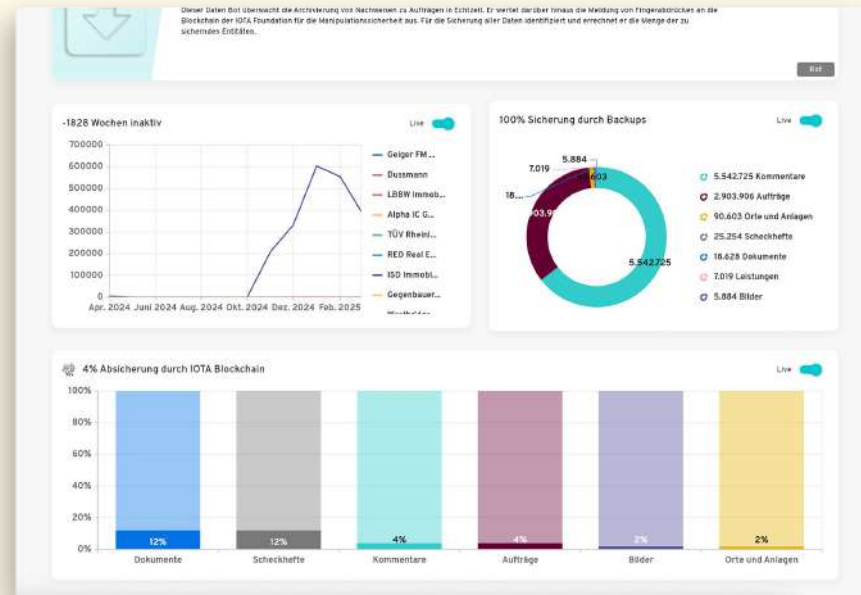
Dieser Daten Bot überwacht die Archivierung von Nachweisen zu Aufträgen in Echtzeit. Er wertet darüber hinaus die Meldung von Fingerabdrücken an die Blockchain der IOTA Foundation für die Manipulationssicherheit aus. Für die Sicherung aller Daten identifiziert und errechnet er die Menge der zu sichernden Entitäten.

Bot

-1828 Wochen inaktiv

Live

700000
600000
500000
400000
300000
200000
100000
0

Apr. 2024 Juni 2024 Aug. 2024 Okt. 2024 Dez. 2024 Feb. 2025

Geiger FM ...
Dussmann
LBBW Immob...
Alpha IC G...
TÜV Rheinl...
RED Real E...
ISO Immobi...
Gegenbauer...

100% Sicherung durch Backups

Live

7.019
5.884
18...
603
903.9
5.542.725

5.542.725 Kommentare
2.903.906 Aufträge
90.603 Orte und Anlagen
25.254 Scheckhefte
18.628 Dokumente
7.019 Leistungen
5.884 Bilder

4% Absicherung durch IOTA Blockchain

Live

100%
80%
60%
40%
20%
0%

12%
12%
4%
4%
2%
2%

Dokumente
Scheckhefte
Kommentare
Aufträge
Bilder
Orte und Anlagen